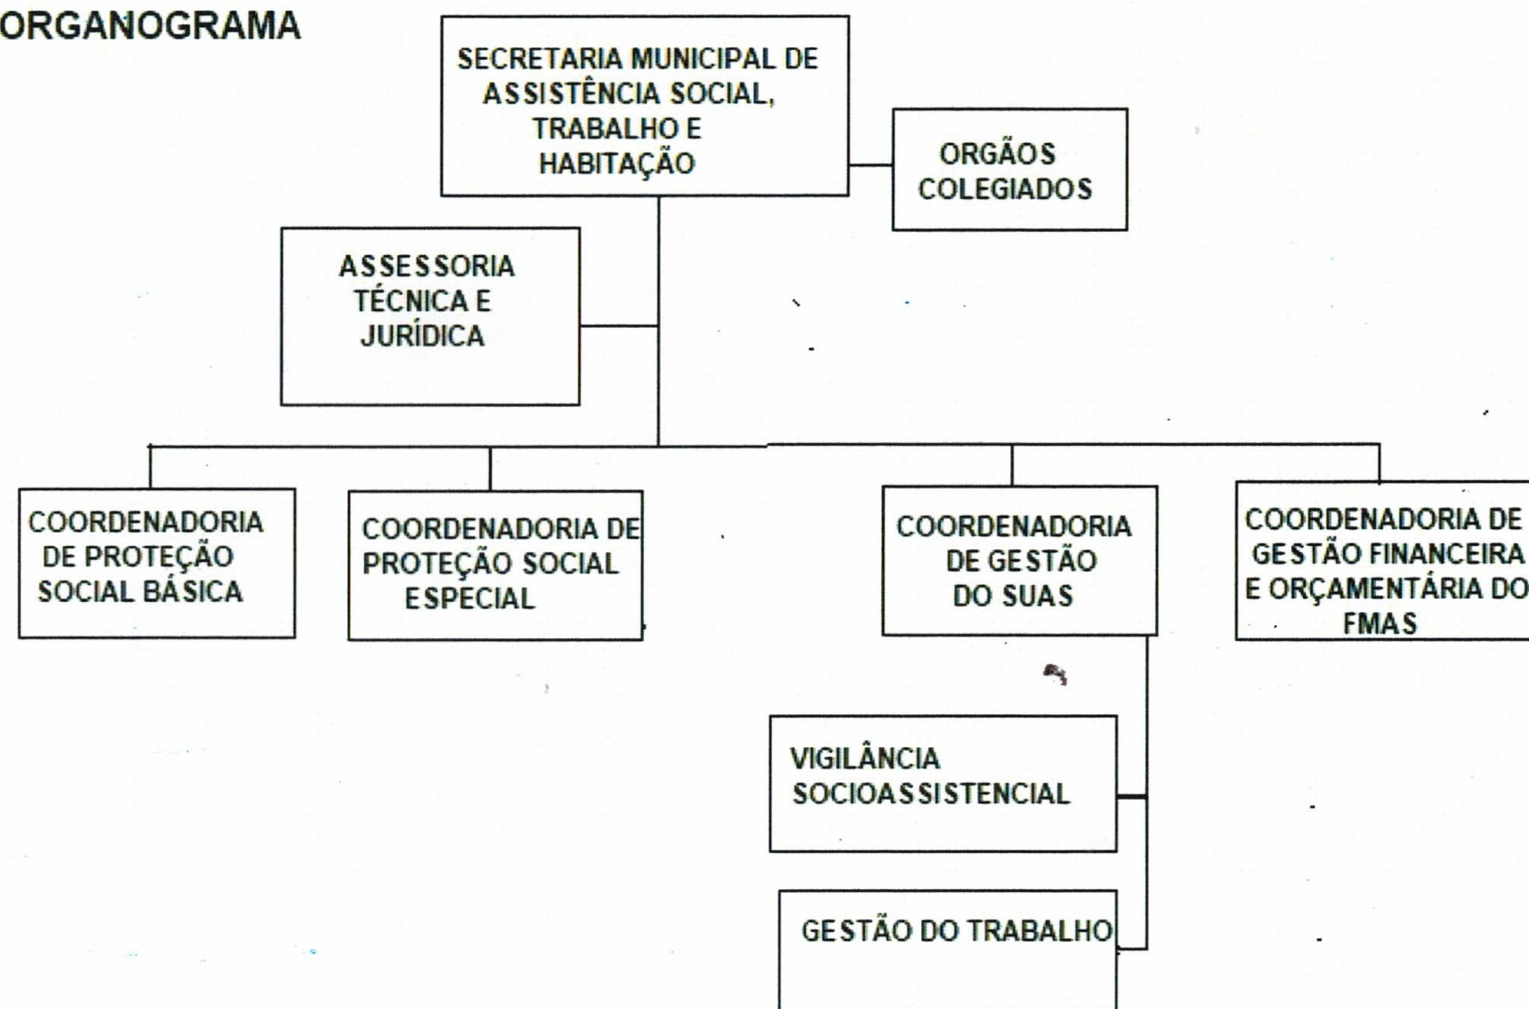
ORGANOGRAMA

SECRETARIA MUNICIPAL DE ASSISTÊNCIA SOCIAL, TRABALHO E HABITAÇÃO

ORGÃOS COLEGIADOS

ASSESSORIA TÉCNICA E JURÍDICA

COORDENADORIA DE PROTEÇÃO SOCIAL BÁSICA

COORDENADORIA DE PROTEÇÃO SOCIAL ESPECIAL

COORDENADORIA DE GESTÃO DO SUAS

COORDENADORIA DE GESTÃO FINANCEIRA E ORÇAMENTÁRIA DO FMAS

VIGILÂNCIA SOCIOASSISTENCIAL

GESTÃO DO TRABALHO